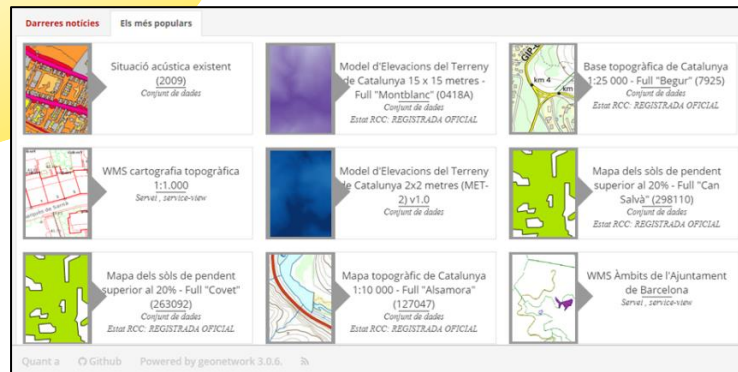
Darreres notícies | Els més populars

Situació acústica existent (2009)
Conjunt de dades

Model d'Elevacions del Terreny de Catalunya 15 x 15 metres - Full "Montblanc" (0418A)
Conjunt de dades
Estat RCC: REGISTRADA OFICIAL

Base topogràfica de Catalunya 1:25 000 - Full "Begur" (7925)
Conjunt de dades
Estat RCC: REGISTRADA OFICIAL

WMS cartografia topogràfica 1:1.000
Servei , service-view

Model d'Elevacions del Terreny de Catalunya 2x2 metres (MET-2) v1.0
Conjunt de dades

Mapa dels sòls de pendent superior al 20% - Full "Can Salvà" (298110)
Conjunt de dades
Estat RCC: REGISTRADA OFICIAL

Mapa dels sòls de pendent superior al 20% - Full "Covet" (263092)
Conjunt de dades
Estat RCC: REGISTRADA OFICIAL

Mapa topogràfic de Catalunya 1:10 000 - Full "Alsamora" (127047)
Conjunt de dades
Estat RCC: REGISTRADA OFICIAL

WMS Àmbits de l'Ajuntament de Barcelona
Servei , service-view

km 4
km

Quant a    Github    Powered by geonetwork 3.0.6.